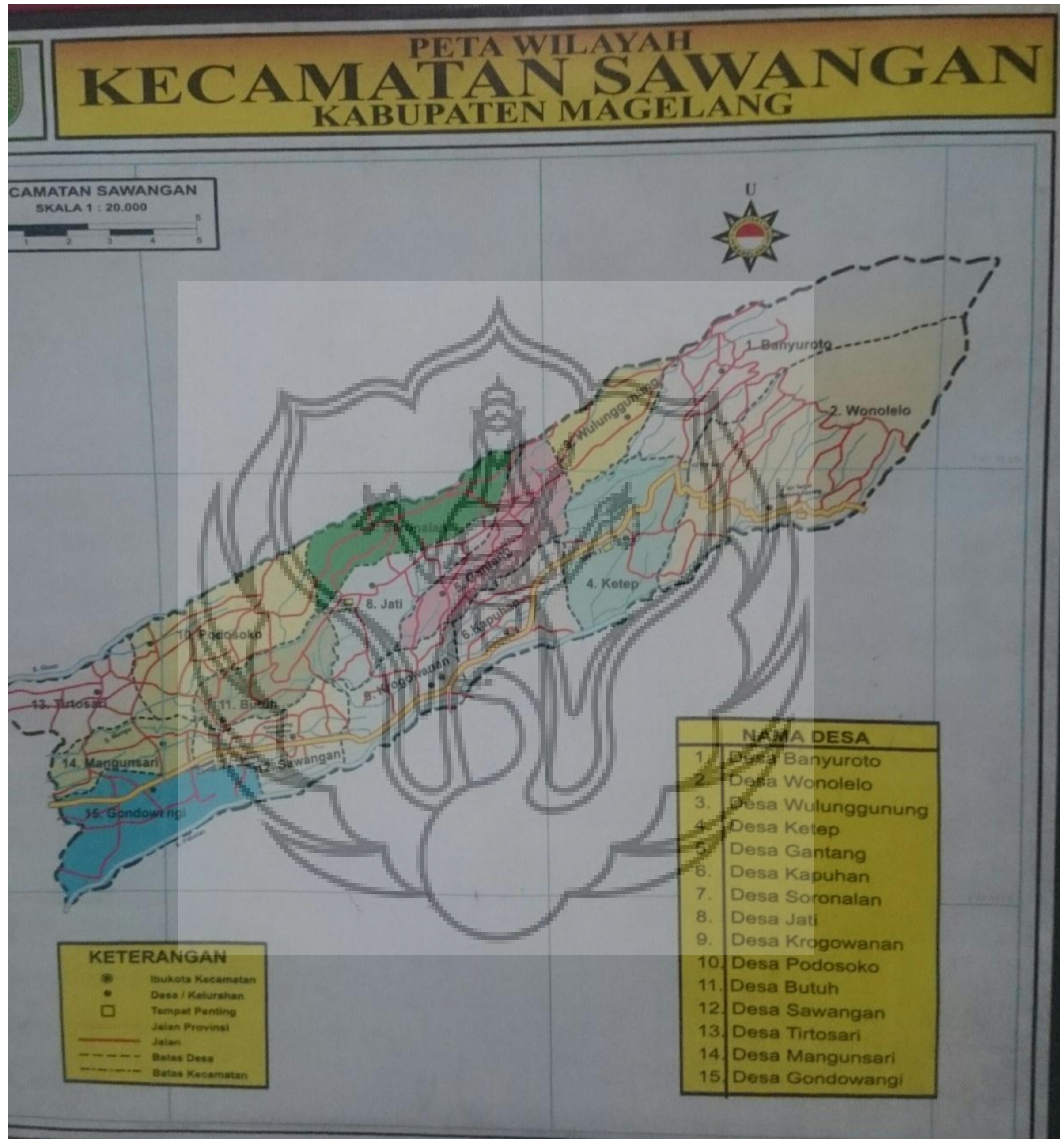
PETA WILAYAH
KECAMATAN SAWANGAN
KABUPATEN MAGELANG

CAMATAN SAWANGAN
SKALA 1 : 20.000
1 2 3 4 5

U

1. Banyuroto
2. Wonolelo
3. Wulunggunung
4. Ketep
5. Gantang
6. Kapuhan
7. Soronalan
8. Jati
9. Krogowanan
10. Podosoko
11. Butuh
12. Sawangan
13. Tirtosari
14. Mangunsari
15. Gondowangi

NAMA DESA

| | |
|---|---|
| 1. | Desa Banyuroto |
| 2. | Desa Wonolelo |
| 3. | Desa Wulunggunung |
| 4. | Desa Ketep |
| 5. | Desa Gantang |
| 6. | Desa Kapuhan |
| 7. | Desa Soronalan |
| 8. | Desa Jati |
| 9. | Desa Krogowanan |
| 10. | Desa Podosoko |
| 11. | Desa Butuh |
| 12. | Desa Sawangan |
| 13. | Desa Tirtosari |
| 14. | Desa Mangunsari |
| 15. | Desa Gondowangi |

KETERANGAN
Ibukota Kecamatan
Desa / Kelurahan
Tempat Penting
Jalan Provinsi
Jalan
Batas Desa
Batas Kecamatan